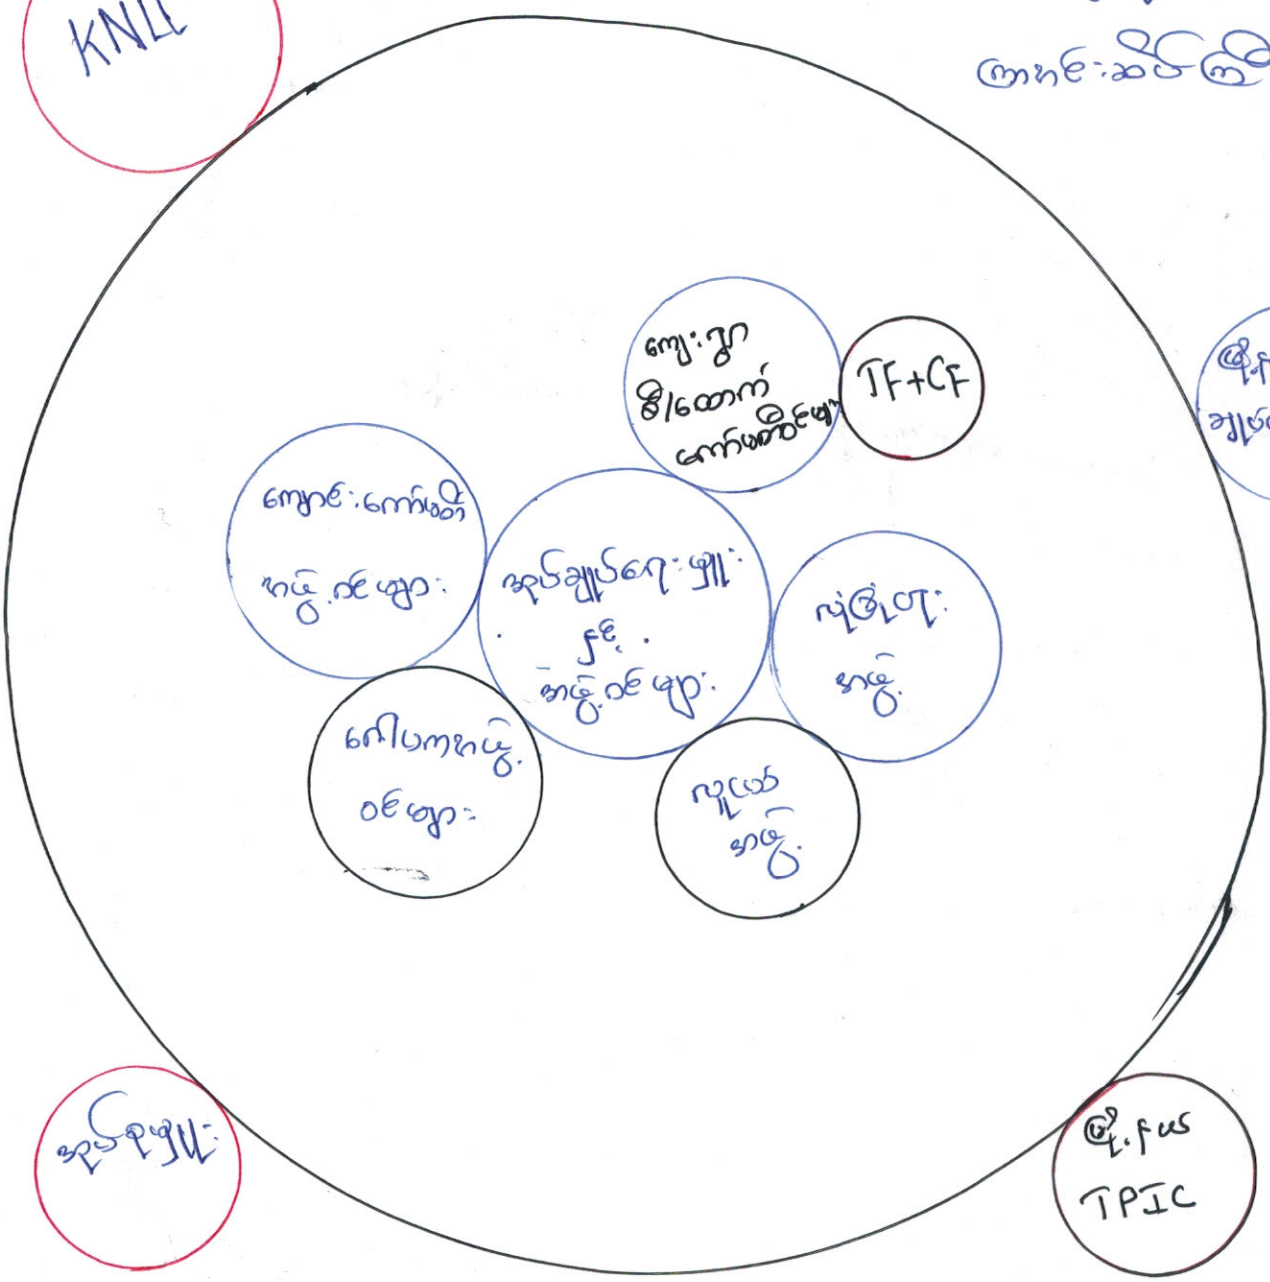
KNU

ကျောင်းဆိုင်ကြ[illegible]

ကျေးရွာ
ဗိုလ်တော်
ကော်မတီဝင်များ

TF+CF

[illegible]

ကျောင်းကော်မတီ
အဖွဲ့ဝင်များ

အုပ်ချုပ်ရေးမှူး
နှင့်
အဖွဲ့ဝင်များ

လုံခြုံရေး
အဖွဲ့

ကေါပဏအဖွဲ့
ဝင်များ

လူငယ်
အဖွဲ့

အုပ်ချုပ်မှူး

မြို့နယ်
TPIC